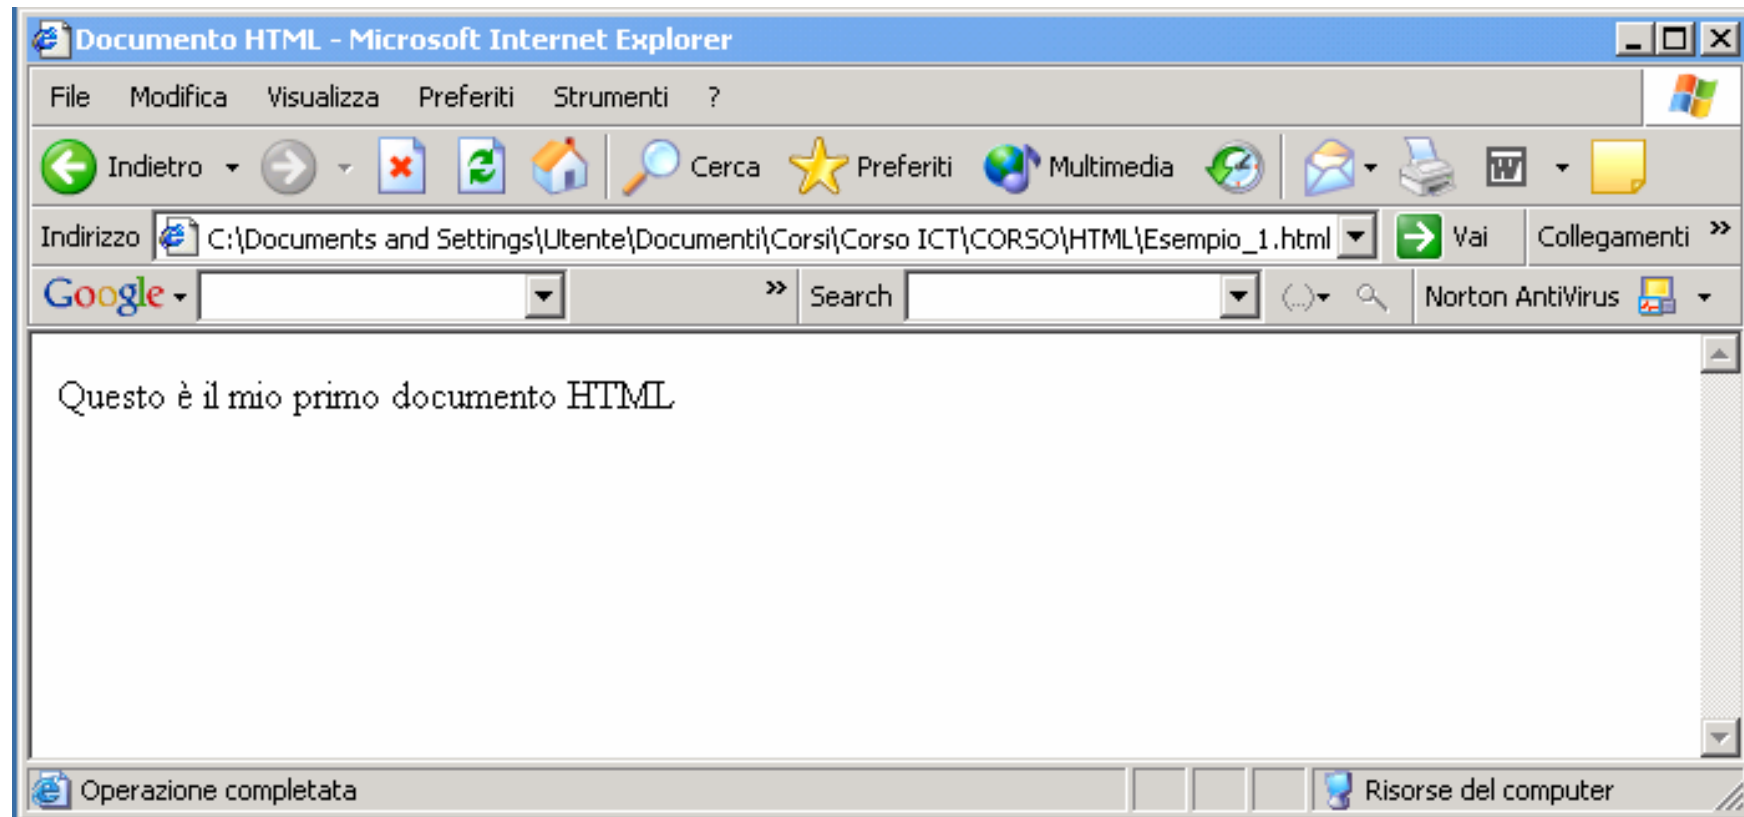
Documento HTML - Microsoft Internet Explorer

File Modifica Visualizza Preferiti Strumenti ?

Indietro Cerca Preferiti Multimedia

Indirizzo C:\Documents and Settings\Utente\Documenti\Corsi\Corso ICT\CORSO\HTML\Esempio_1.html Vai Collegamenti »

Google » Search Norton AntiVirus

Questo è il mio primo documento HTML

Operazione completata Risorse del computer